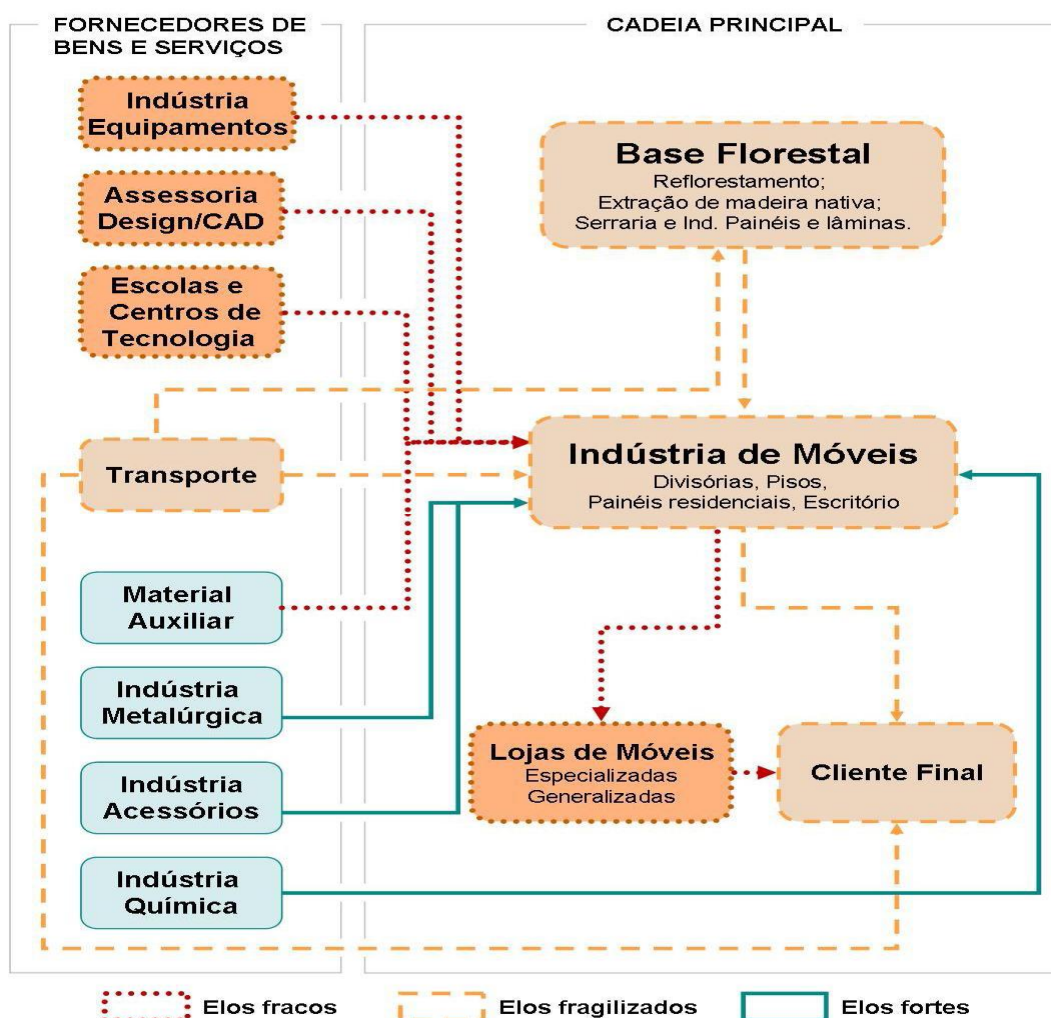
FORNECEDORES DE BENS E SERVIÇOS

CADEIA PRINCIPAL

Indústria Equipamentos

Assessoria Design/CAD

Escolas e Centros de Tecnologia

Transporte

Material Auxiliar

Indústria Metalúrgica

Indústria Acessórios

Indústria Química

Base Florestal
Reflorestamento;
Extração de madeira nativa;
Serraria e Ind. Painéis e lâminas.

Indústria de Móveis
Divisórias, Pisos,
Painéis residenciais, Escritório

Lojas de Móveis
Especializadas
Generalizadas

Cliente Final

Elos fracos

Elos fragilizados

Elos fortes